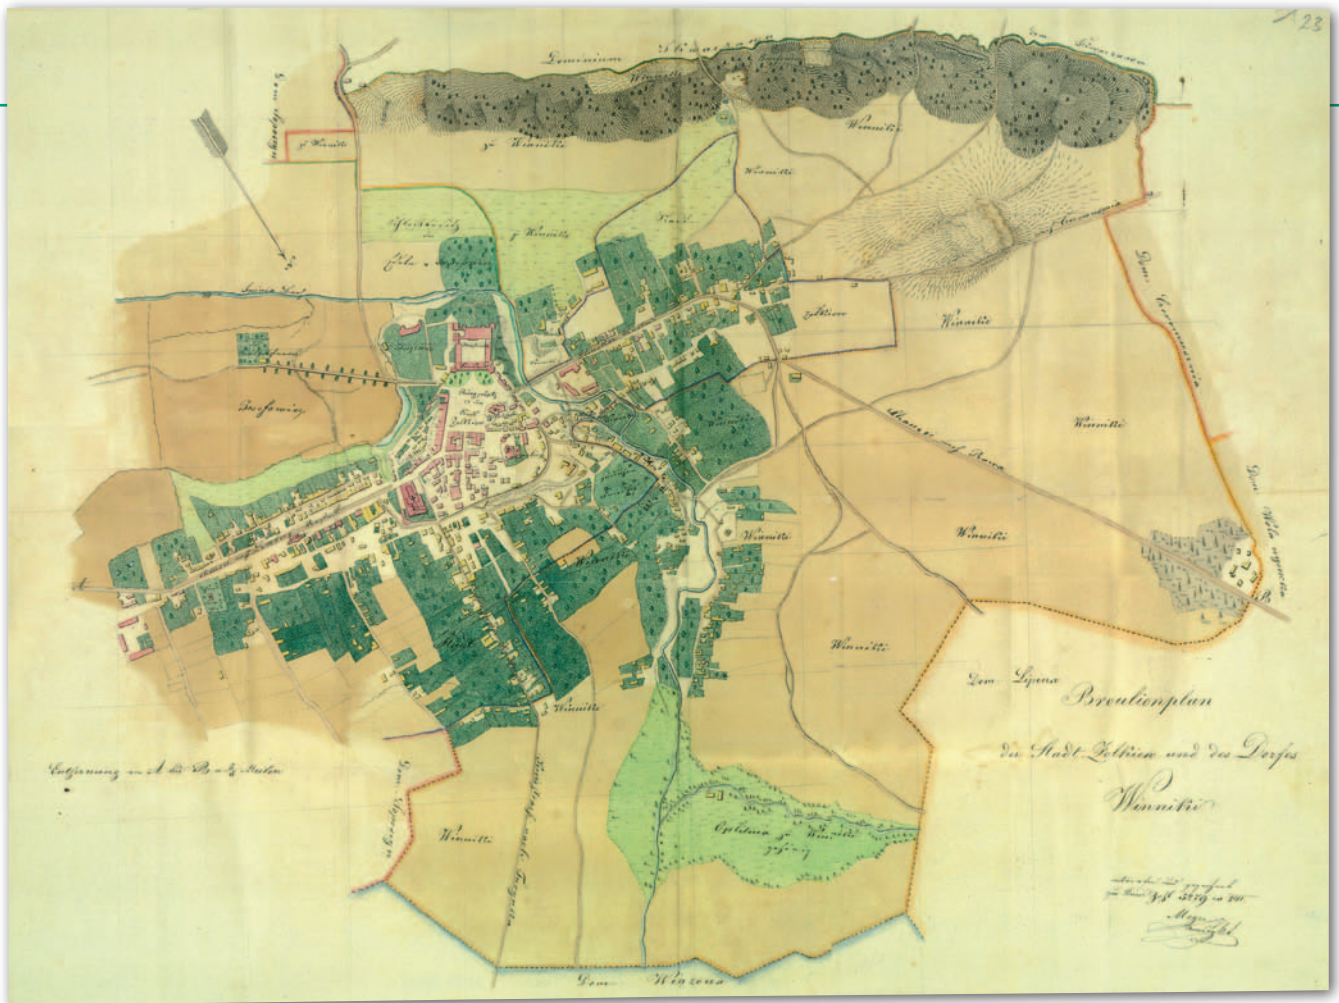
A 23

Dominium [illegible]

Dom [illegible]

Dom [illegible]

Winniki

zu Winniki

zu Winniki

Winniki

Winniki

Winniki

zu Winniki

Zolkiew

Winniki

Winniki

Winniki

Chaussee nach Rawa

Winniki

Winniki

Winniki

Winniki

Dom Lipina

Breulienplan

der Stadt Zolkiew und des Dorfes

Winniki

Entfernung von A bis B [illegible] Meilen

Dom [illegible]

Winniki

Dom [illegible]

Dom Wiezowa

A

B

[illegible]